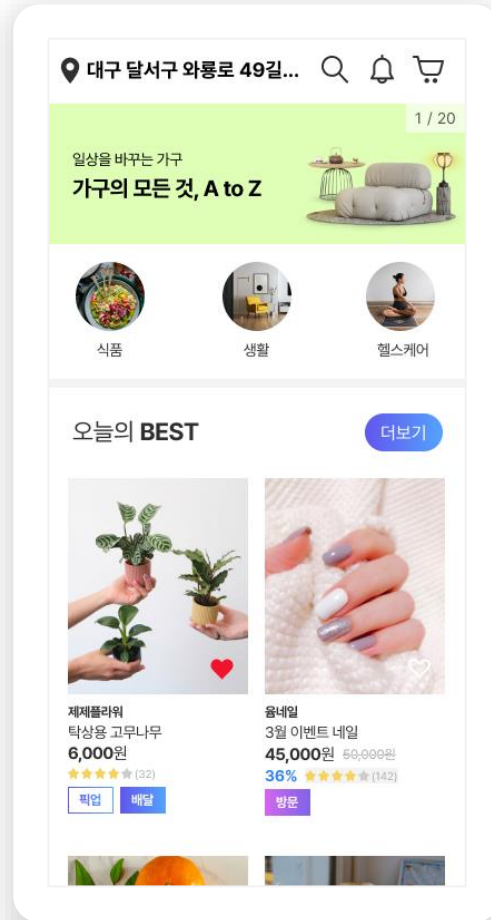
대구 달서구 와룡로 49길...

1 / 20

일상을 바꾸는 가구
가구의 모든 것, A to Z

식품
생활
헬스케어

오늘의 BEST
더보기

제제플라워
탁상용 고무나무
6,000원
(32)
픽업
배달

율네일
3월 이벤트 네일
45,000원 50,000원
36% (142)
방문